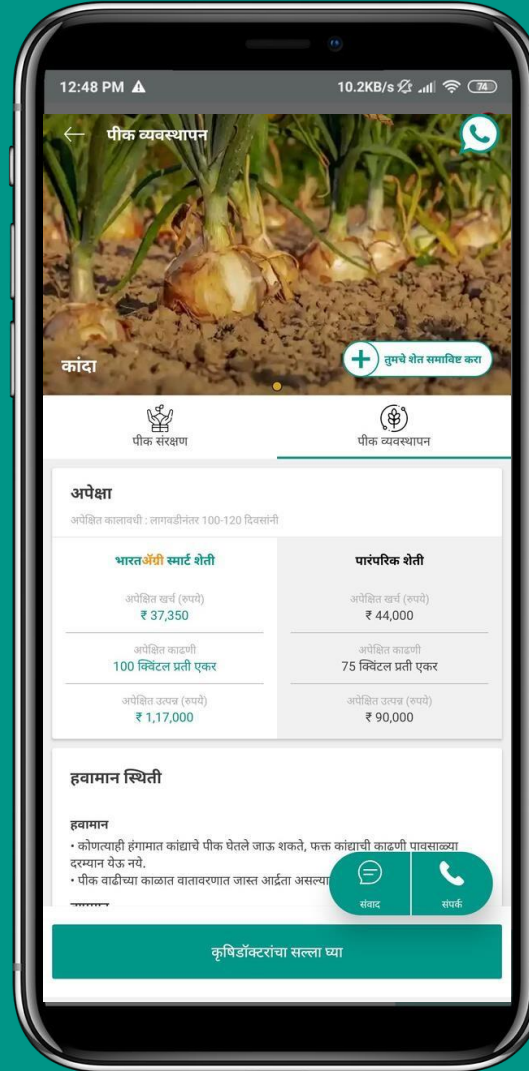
12:48 PM

10.2KB/s 74

← पीक व्यवस्थापन

कांदा

तुमचे शेत समाविष्ट करा

पीक संरक्षण

पीक व्यवस्थापन

अपेक्षा

अपेक्षित कालावधी : लागवडीनंतर 100-120 दिवसांनी

| भारतॲग्री स्मार्ट शेती | पारंपरिक शेती |
|---|---|
| अपेक्षित खर्च (रुपये) ₹ 37,350 | अपेक्षित खर्च (रुपये) ₹ 44,000 |
| अपेक्षित काढणी 100 क्विंटल प्रती एकर | अपेक्षित काढणी 75 क्विंटल प्रती एकर |
| अपेक्षित उत्पन्न (रुपये) ₹ 1,17,000 | अपेक्षित उत्पन्न (रुपये) ₹ 90,000 |

हवामान स्थिती

हवामान

• कोणत्याही हंगामात कांद्याचे पीक घेतले जाऊ शकते, फक्त कांद्याची काढणी पावसाळ्या दरम्यान येऊ नये.

• पीक वाढीच्या काळात वातावरणात जास्त आर्द्रता असल्या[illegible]

संवाद

संपर्क

कृषिडॉक्टरांचा सल्ला घ्या